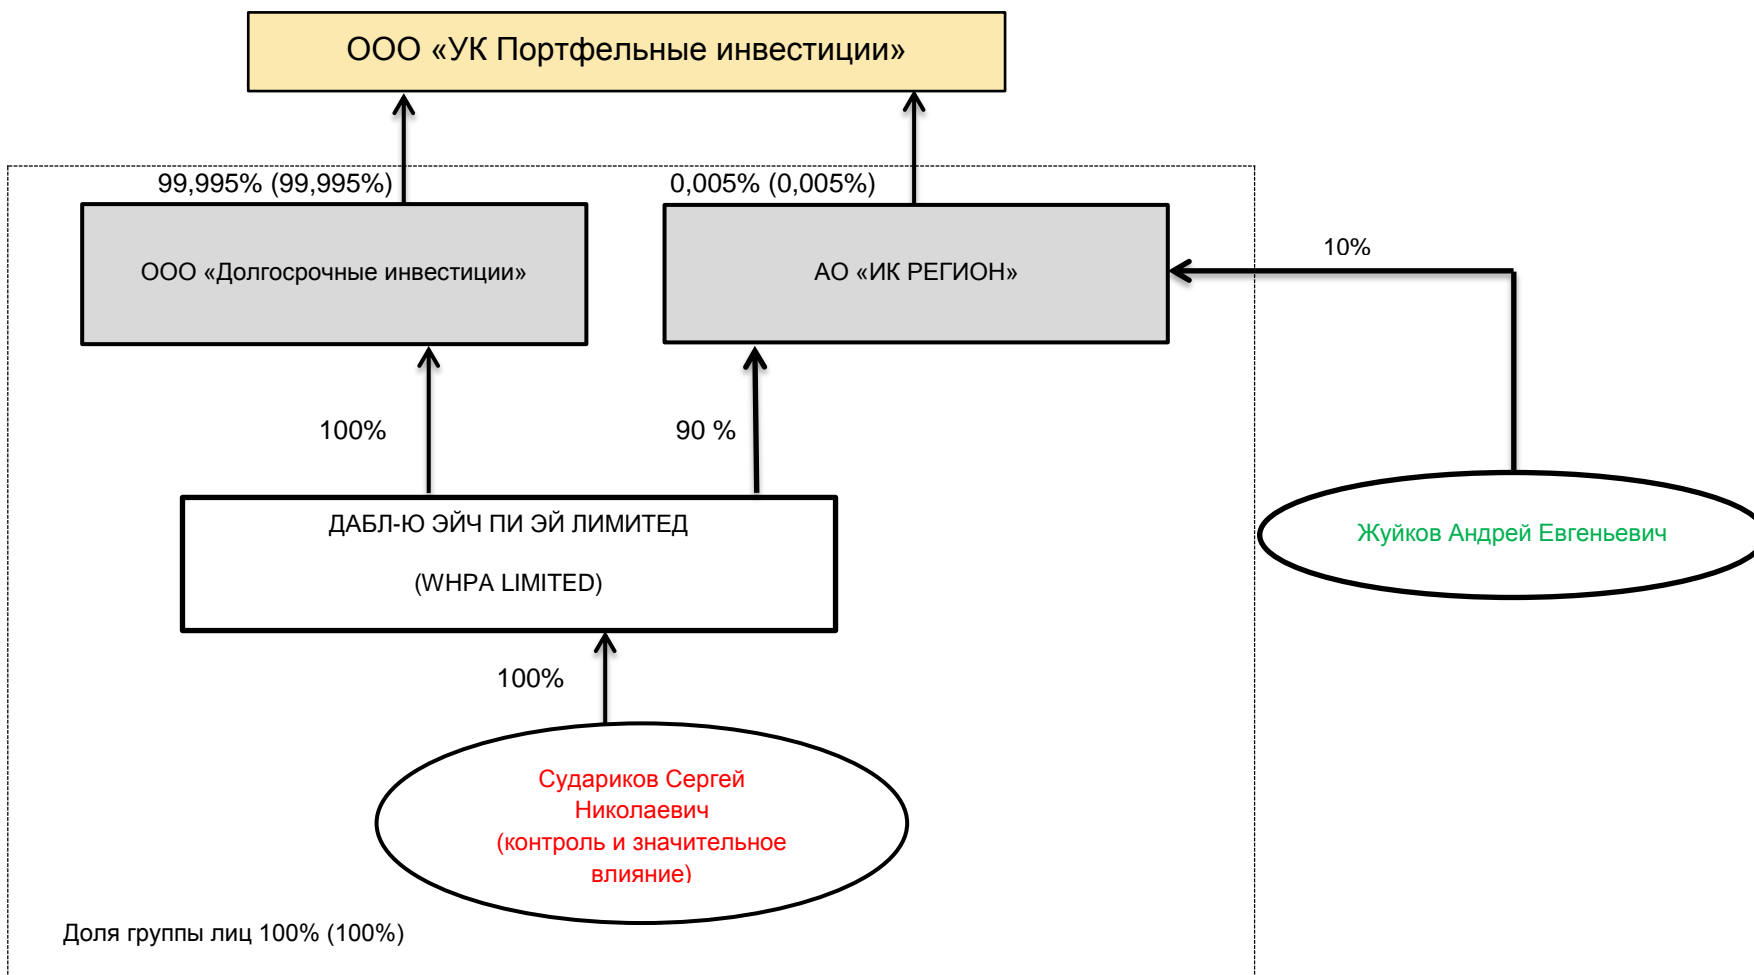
ООО «УК Портфельные инвестиции»

99,995% (99,995%)

0,005% (0,005%)

ООО «Долгосрочные инвестиции»

АО «ИК РЕГИОН»

10%

100%

90 %

ДАБЛ-Ю ЭЙЧ ПИ ЭЙ ЛИМИТЕД

(WHPA LIMITED)

Жуйков Андрей Евгеньевич

100%

Судариков Сергей Николаевич (контроль и значительное влияние)

Доля группы лиц 100% (100%)